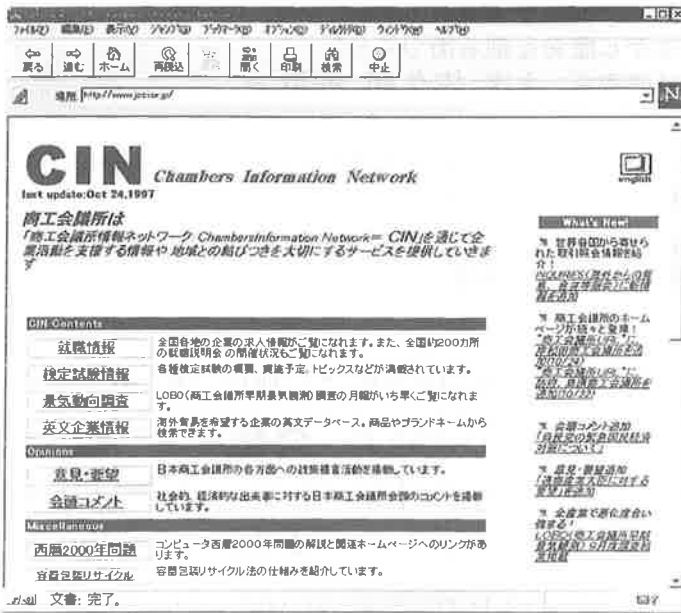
ﾌｧｲﾙ(F) 編集(E) 表示(V) ｼﾞｬﾝﾌﾟ(G) ﾌﾞｯｸﾏｰｸ(B) ｵﾌﾟｼｮﾝ(O) ﾃﾞｨﾚｸﾄﾘ(D) ｳｨﾝﾄﾞｳ(W) ﾍﾙﾌﾟ(H)

戻る 進む ホーム 再読込 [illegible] 開く 印刷 検索 中止

場所 http://www.jcci.or.jp/

N

CIN Chambers Information Network

last update:Oct 24,1997

english

商工会議所は

「商工会議所情報ネットワーク ChambersInformation Network= CIN」を通じて企業活動を支援する情報や地域との結びつきを大切にするサービスを提供していきます

CIN Contents

就職情報 全国各地の企業の求人情報がご覧になれます。また、全国約200カ所の就職説明会の開催状況もご覧になれます。

検定試験情報 各種検定試験の概要、実施予定、トピックスなどが満載されています。

景気動向調査 LOBO(商工会議所早期景気観測)調査の月報がいち早くご覧になれます。

英文企業情報 海外貿易を希望する企業の英文データベース。商品やブランドネームから検索できます。

Opinions

意見・要望 日本商工会議所の各方面への政策提言活動を掲載しています。

会頭コメント 社会的、経済的な出来事に対する日本商工会議所会頭のコメントを掲載しています。

Miscellaneous

西暦2000年問題 コンピュータ西暦2000年問題の解説と関連ホームページへのリンクがあります。

容器包装リサイクル 容器包装リサイクル法の仕組みを紹介しています。

What's New!

世界各国から寄せられた取引照会情報を紹介!
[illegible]

商工会議所のホームページが続々と登場!
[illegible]

会頭コメント追加
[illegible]

意見・要望追加
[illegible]

全産業で悪化度合い強まる!
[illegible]

文書: 完了。